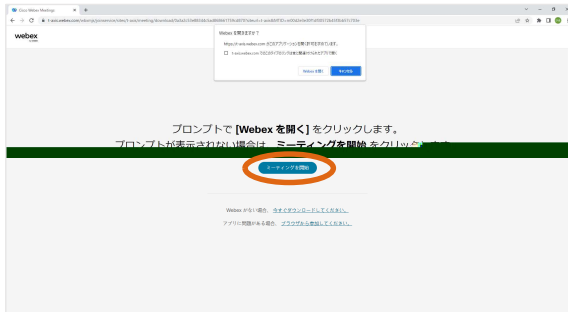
Cisco Webex Meetings

webex

Webex を開きますか?

https://t-axis.webex.com このアプリケーションを開く許可を求めています。

t-axis.webex.com でのこのタイプのリンクは常に関連付けられたアプリで開く

Webex を開く

キャンセル

プロンプトで [Webex を開く] をクリックします。

プロンプトが表示されない場合は、ミーティングを開始 をクリッ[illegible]

ミーティングを開始

Webex がない場合、今すぐダウンロードしてください。

アプリに問題がある場合、ブラウザから参加してください。